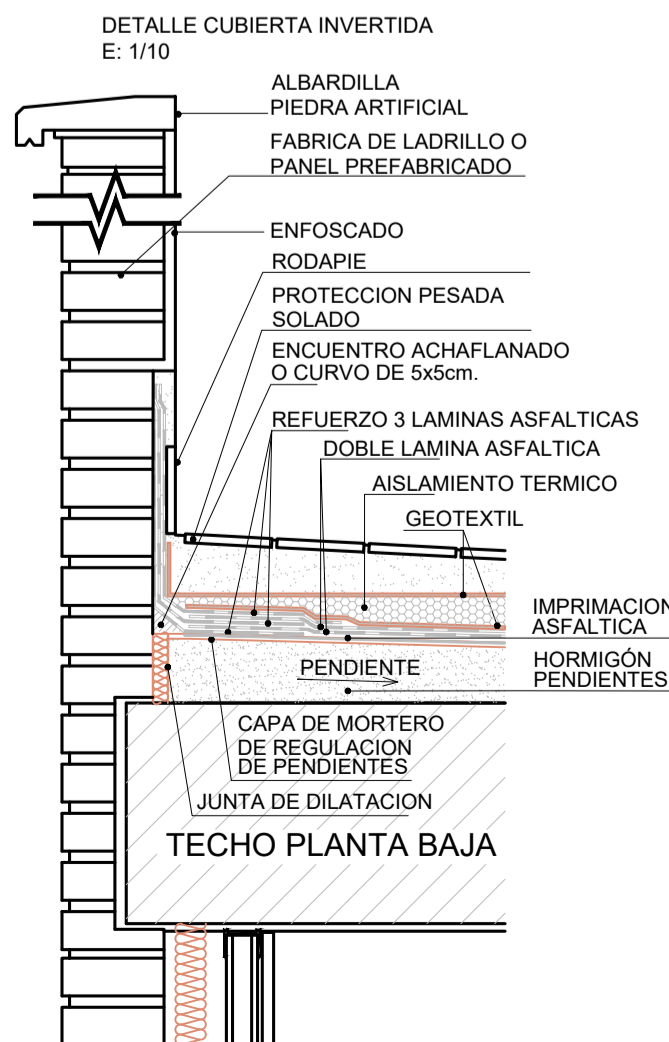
DETALLE CUBIERTA INVERTIDA
E: 1/10

ALBARDILLA
PIEDRA ARTIFICIAL

FABRICA DE LADRILLO O
PANEL PREFABRICADO

ENFOSCADO

RODAPIE

PROTECCION PESADA
SOLADO

ENCUENTRO ACHAFLANADO
O CURVO DE 5x5cm.

REFUERZO 3 LAMINAS ASFALTICAS

DOBLE LAMINA ASFALTICA

AISLAMIENTO TERMICO

GEOTEXTIL

IMPRIMACION
ASFALTICA

HORMIGÓN
PENDIENTES

PENDIENTE

CAPA DE MORTERO
DE REGULACION
DE PENDIENTES

JUNTA DE DILATACION

TECHO PLANTA BAJA